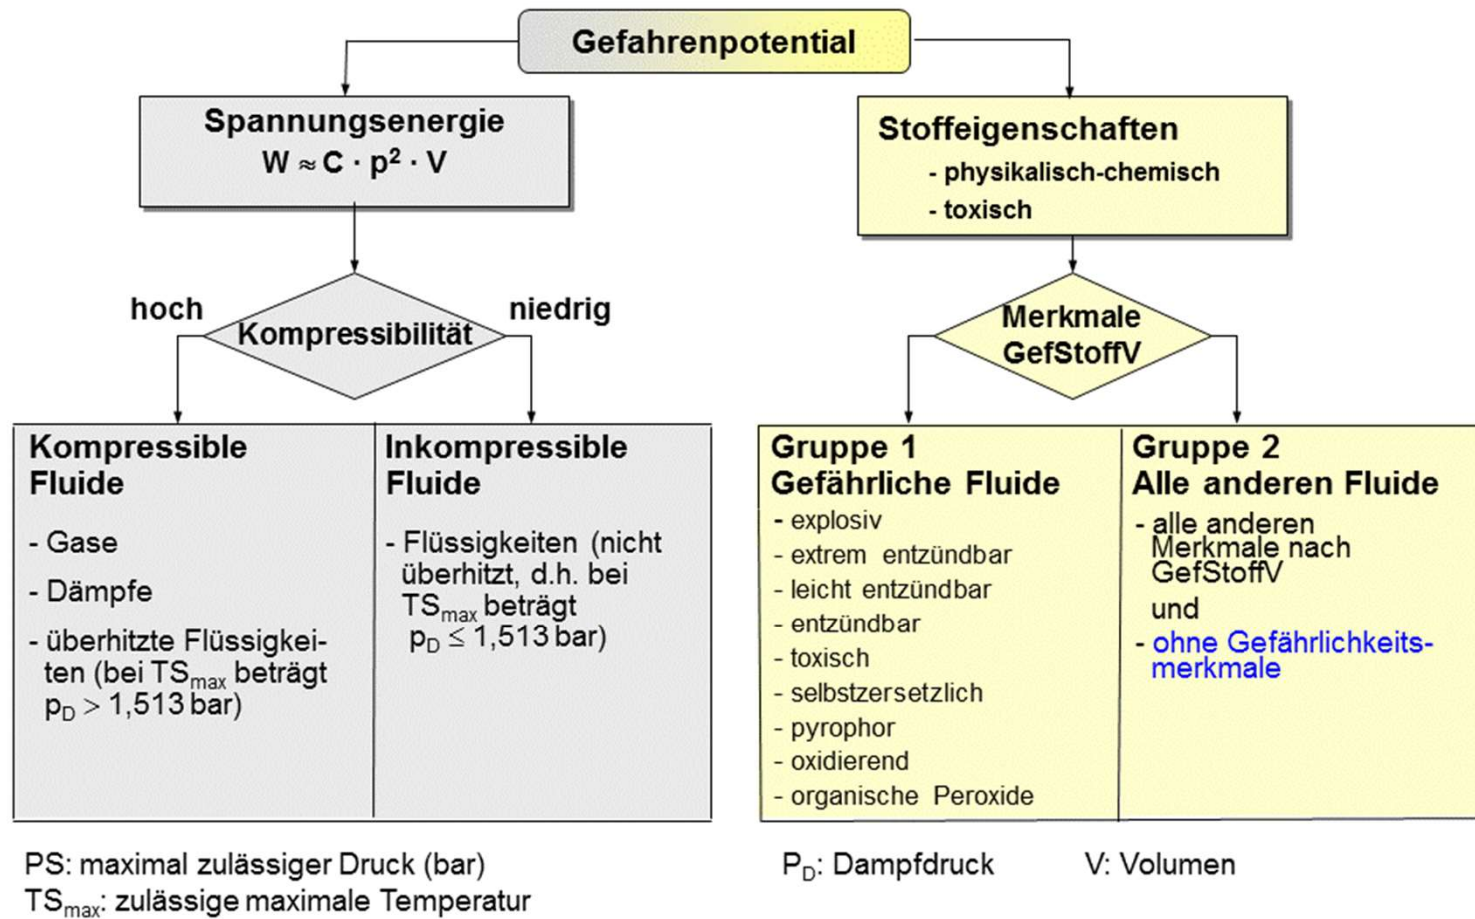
Gefahrenpotential

Spannungsenergie
$W \approx C \cdot p^2 \cdot V$

Stoffeigenschaften
- physikalisch-chemisch
- toxisch

hoch

Kompressibilität

niedrig

Merkmale GefStoffV

Kompressible Fluide

- Gase
- Dämpfe
- überhitzte Flüssigkeiten (bei $TS_{max}$ beträgt $p_D > 1{,}513$ bar)

Inkompressible Fluide

- Flüssigkeiten (nicht überhitzt, d.h. bei $TS_{max}$ beträgt $p_D \leq 1{,}513$ bar)

Gruppe 1
Gefährliche Fluide
- explosiv
- extrem entzündbar
- leicht entzündbar
- entzündbar
- toxisch
- selbstzersetzlich
- pyrophor
- oxidierend
- organische Peroxide

Gruppe 2
Alle anderen Fluide
- alle anderen Merkmale nach GefStoffV
und
- ohne Gefährlichkeitsmerkmale

PS: maximal zulässiger Druck (bar)
$TS_{max}$: zulässige maximale Temperatur

$P_D$: Dampfdruck

V: Volumen